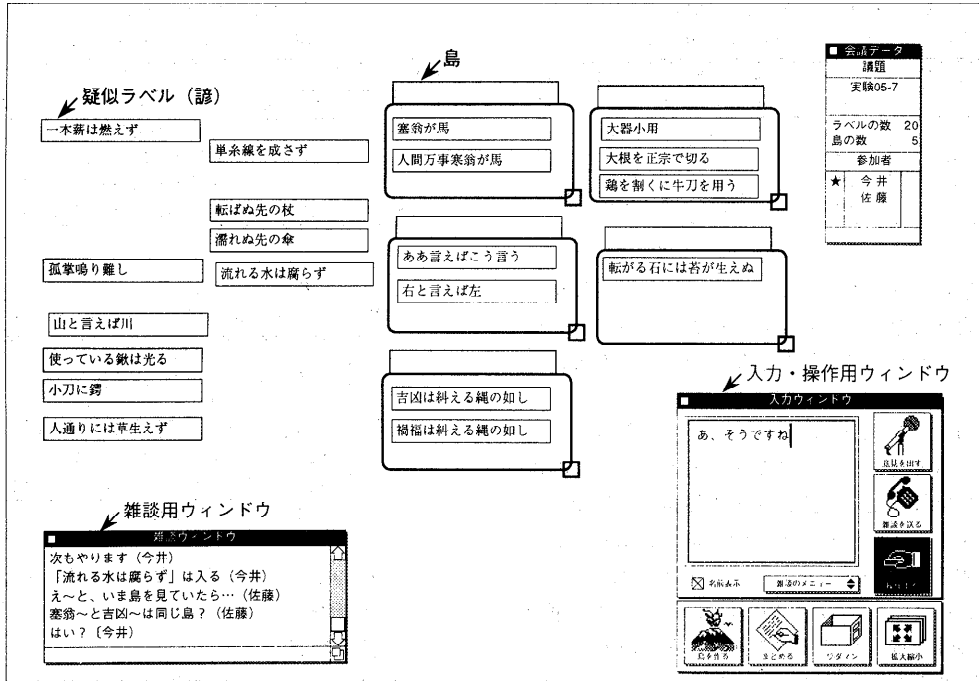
疑似ラベル（諺）

一本薪は燃えず

単糸線を成さず

転ばぬ先の杖

濡れぬ先の傘

孤掌鳴り難し

流れる水は腐らず

山と言えば川

使っている鍬は光る

小刀に鍔

人通りには草生えず

島

塞翁が馬

人間万事塞翁が馬

大器小用

大根を正宗で切る

鶏を割くに牛刀を用う

ああ言えばこう言う

右と言えば左

転がる石には苔が生えぬ

吉凶は糾える縄の如し

禍福は糾える縄の如し

会議データ
議題
実験05-7
ラベルの数 20
島の数 5
参加者
★ 今井
佐藤

入力・操作用ウィンドウ

入力ウィンドウ

あ、そうですね

意見を出す

雑談を送る

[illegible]

名前表示

雑談のメニュー

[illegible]

まとめる

ワクメン

拡大縮小

雑談用ウィンドウ

雑談ウィンドウ

次もやります（今井）
「流れる水は腐らず」は入る（今井）
え〜と、いま島を見ていたら…（佐藤）
塞翁〜と吉凶〜は同じ島？（佐藤）
はい？（今井）